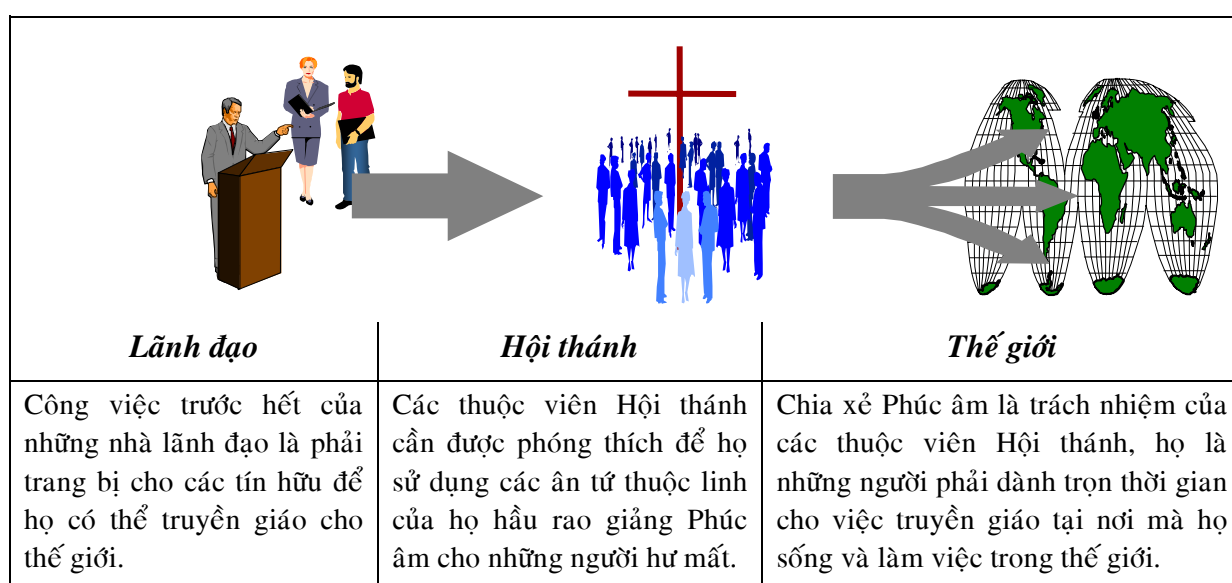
| Lãnh đạo | Hội thánh | Thế giới |
|---|---|---|
| Công việc trước hết của những nhà lãnh đạo là phải trang bị cho các tín hữu để họ có thể truyền giáo cho thế giới. | Các thuộc viên Hội thánh cần được phóng thích để họ sử dụng các ân tứ thuộc linh của họ hầu rao giảng Phúc âm cho những người hư mất. | Chia xẻ Phúc âm là trách nhiệm của các thuộc viên Hội thánh, họ là những người phải dành trọn thời gian cho việc truyền giáo tại nơi mà họ sống và làm việc trong thế giới. |